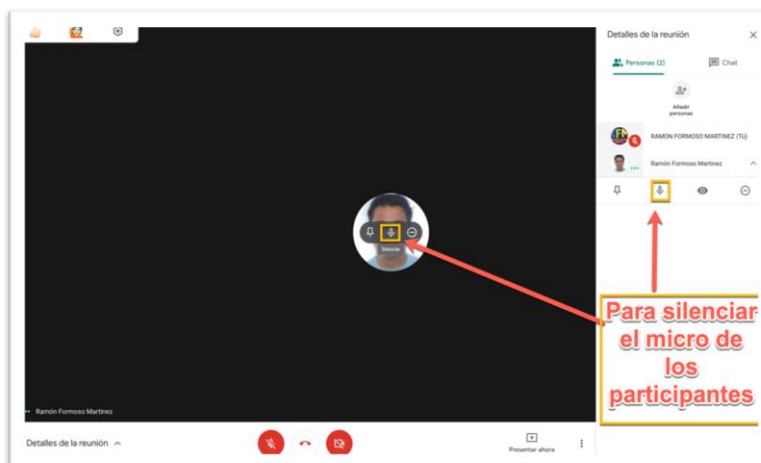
Detalles de la reunión

Personas (2)

Chat

Añadir personas

RAMON FORMOSO MARTINEZ (Tú)

Ramón Formoso Martinez

Silenciar

Para silenciar el micro de los participantes

Ramón Formoso Martinez

Detalles de la reunión

Presentar ahora